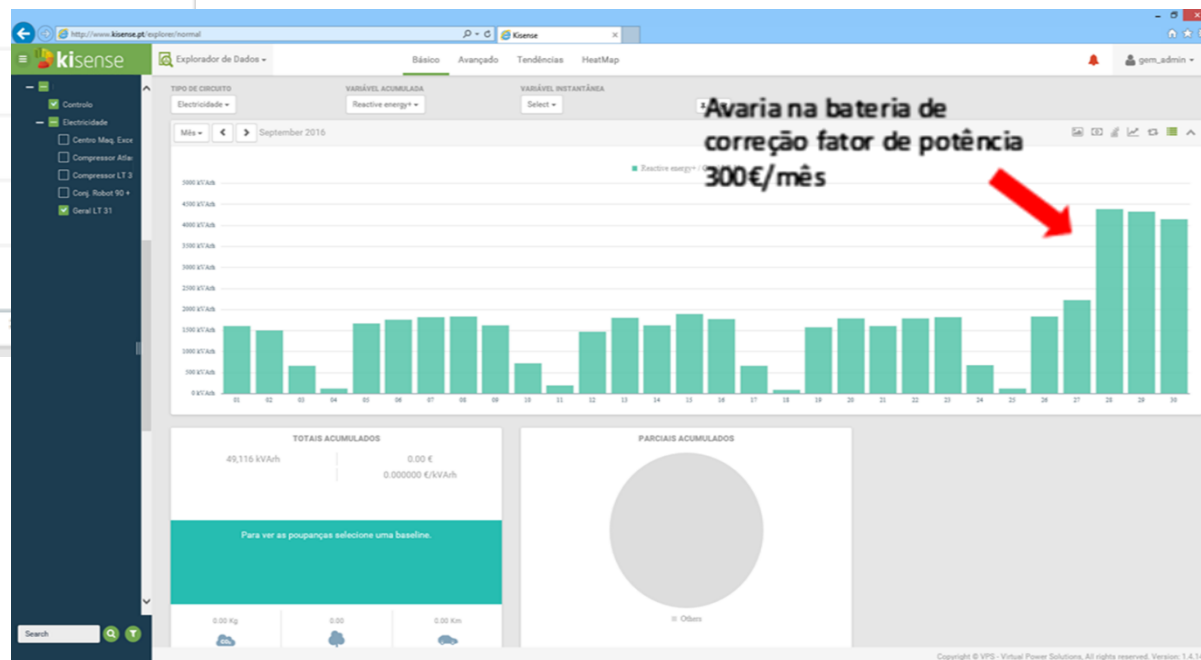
http://www.kisense.pt/explorer/normal

Kisense

kisense

Explorador de Dados

Básico Avançado Tendências HeatMap

gem_admin

Controlo
Electricidade
Centro Maq. Exce
Compressor Atla
Compressor LT 3
Conj. Robot 90 +
Geral LT 31

TIPO DE CIRCUITO
Electricidade

VARIÁVEL ACUMULADA
Reactive energy

VARIÁVEL INSTANTÂNEA
Select

Mês
September 2016

Avaria na bateria de correção fator de potência 300€/mês

Reactive energy

5000 kVArh
4500 kVArh
4000 kVArh
3500 kVArh
3000 kVArh
2500 kVArh
2000 kVArh
1500 kVArh
1000 kVArh
500 kVArh
0 kVArh

01 02 03 04 05 06 07 08 09 10 11 12 13 14 15 16 17 18 19 20 21 22 23 24 25 26 27 28 29 30

TOTAIS ACUMULADOS
49,116 kVArh
0.00 €
0.000000 €/kVArh

Para ver as poupanças selecione uma baseline.

0.00 Kg
0.00
0.00 Km

PARCIAIS ACUMULADOS

Others

Search

Copyright © VPS - Virtual Power Solutions, All rights reserved. Version: 1.4.1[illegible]